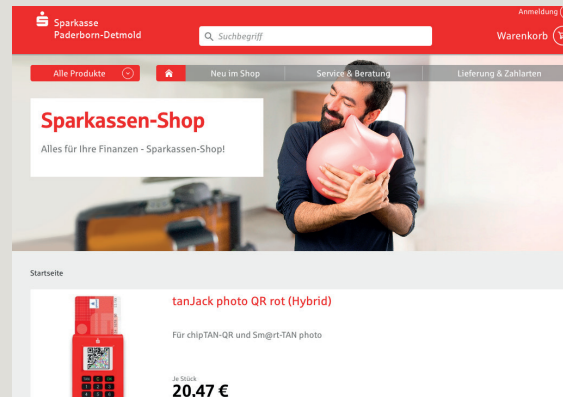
Sparkasse Paderborn-Detmold

Suchbegriff

Anmeldung

Warenkorb

Alle Produkte

Neu im Shop

Service & Beratung

Lieferung & Zahlarten

Sparkassen-Shop

Alles für Ihre Finanzen - Sparkassen-Shop!

Startseite

tanJack photo QR rot (Hybrid)

Für chipTAN-QR und Sm@rt-TAN photo

Je Stück

20,47 €